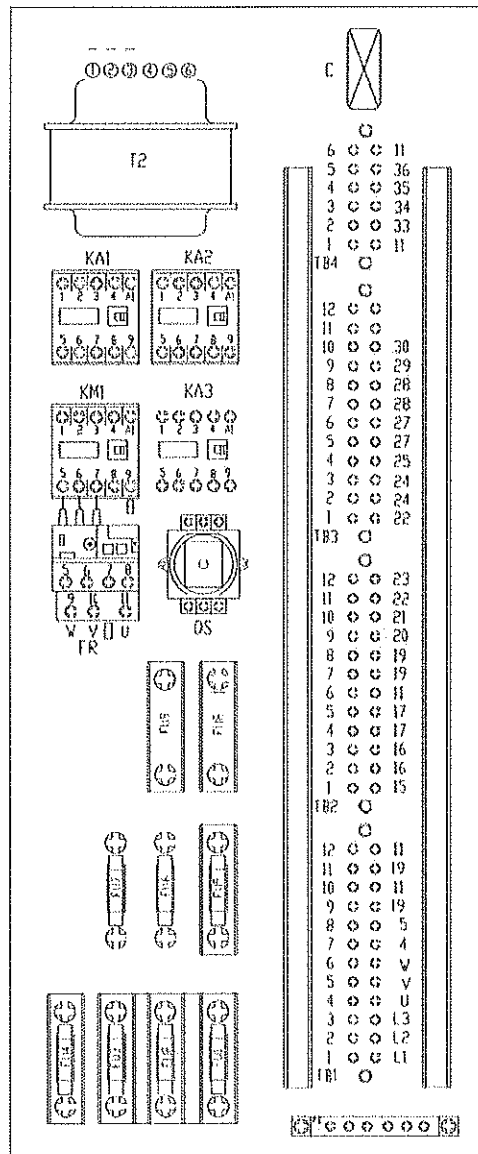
①②③④⑤⑥

T2

C

6 11
5 36
4 35
3 34
2 33
1 11
TB4

KA1
1 2 3 4 A1
5 6 7 8 9

KA2
1 2 3 4 A1
5 6 7 8 9

12
11
10 30
9 29
8 28
7 28
6 27
5 27
4 25
3 24
2 24
1 22
TB3

KM1
1 2 3 4 A1
5 6 7 8 9

KA3
1 2 3 4 A1
5 6 7 8 9

12 23
11 22
10 21
9 20
8 19
7 19
6 11
5 17
4 17
3 16
2 16
1 15
TB2

W V U
FR

QS

FU6
FU5

12 11
11 19
10 11
9 19
8 5
7 4
6 V
5 V
4 U
3 L3
2 L2
1 L1
TB1

FU7
FU8
FU9

FU4
FU3
FU2
FU1